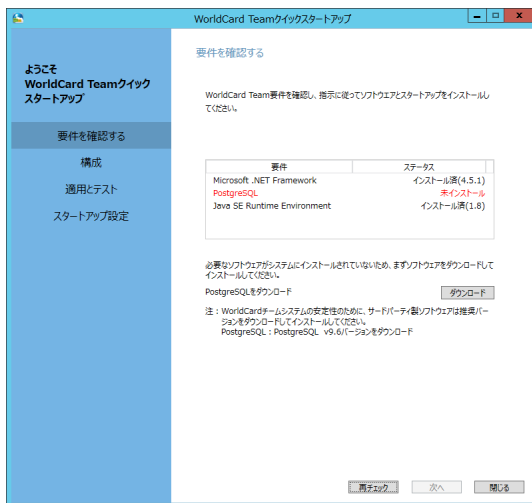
WorldCard Teamクイックスタートアップ

ようこそ
WorldCard Teamクイック スタートアップ

要件を確認する

構成

適用とテスト

スタートアップ設定

要件を確認する

WorldCard Team要件を確認し、指示に従ってソフトウエアとスタートアップをインストールしてください。

| 要件 | ステータス |
|---|---|
| Microsoft .NET Framework | インストール済(4.5.1) |
| PostgreSQL | 未インストール |
| Java SE Runtime Environment | インストール済(1.8) |

必要なソフトウエアがシステムにインストールされていないため、まずソフトウエアをダウンロードしてインストールしてください。

PostgreSQLをダウンロード

ダウンロード

注：WorldCardチームシステムの安定性のために、サードパーティ製ソフトウエアは推奨バージョンをダウンロードしてインストールしてください。
PostgreSQL：PostgreSQL v9.6バージョンをダウンロード

再チェック

次へ

閉じる